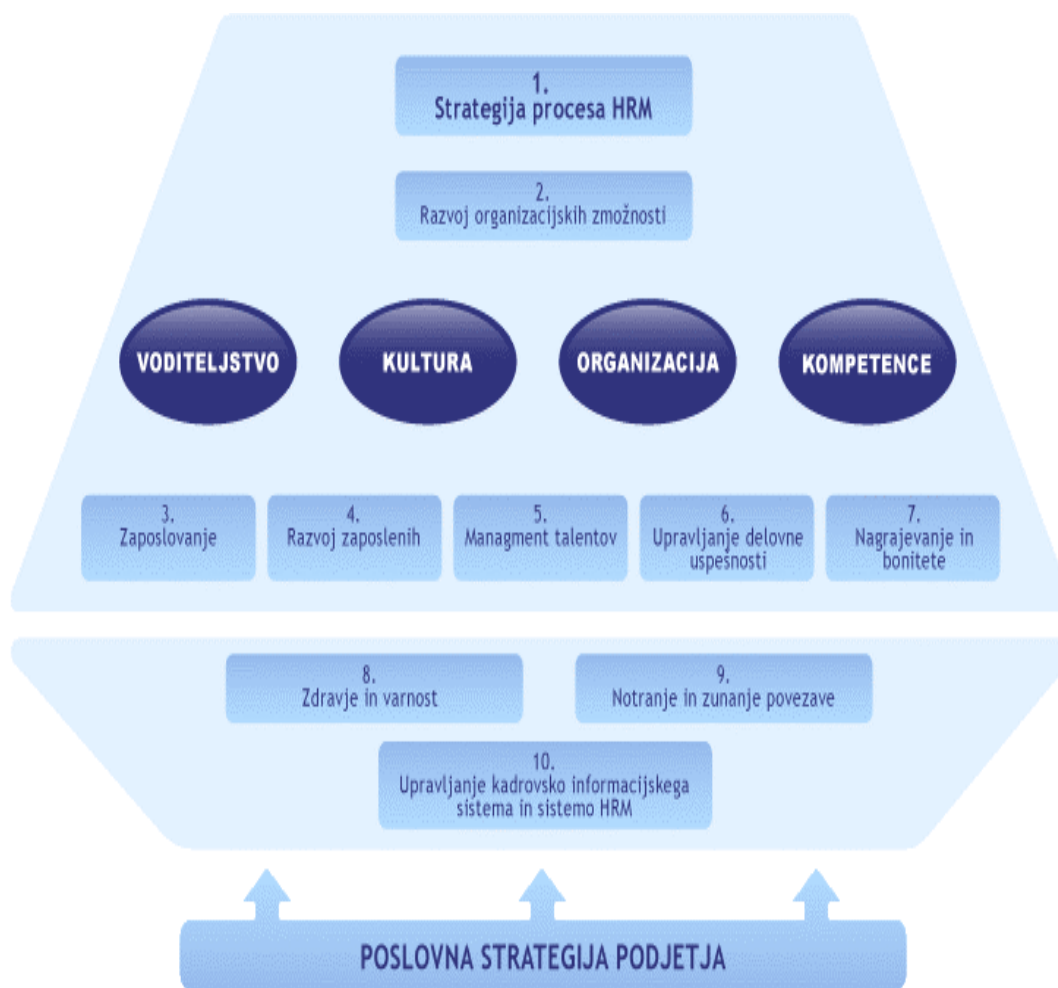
1.
Strategija procesa HRM

2.
Razvoj organizacijskih zmožnosti

VODITELJSTVO

KULTURA

ORGANIZACIJA

KOMPETENCE

3.
Zaposlovanje

4.
Razvoj zaposlenih

5.
Managment talentov

6.
Upravljanje delovne uspesnosti

7.
Nagrajevanje in bonitete

8.
Zdravje in varnost

9.
Notranje in zunanje povezave

10.
Upravljanje kadrovsko informacijskega sistema in sistemo HRM

POSLOVNA STRATEGIJA PODJETJA